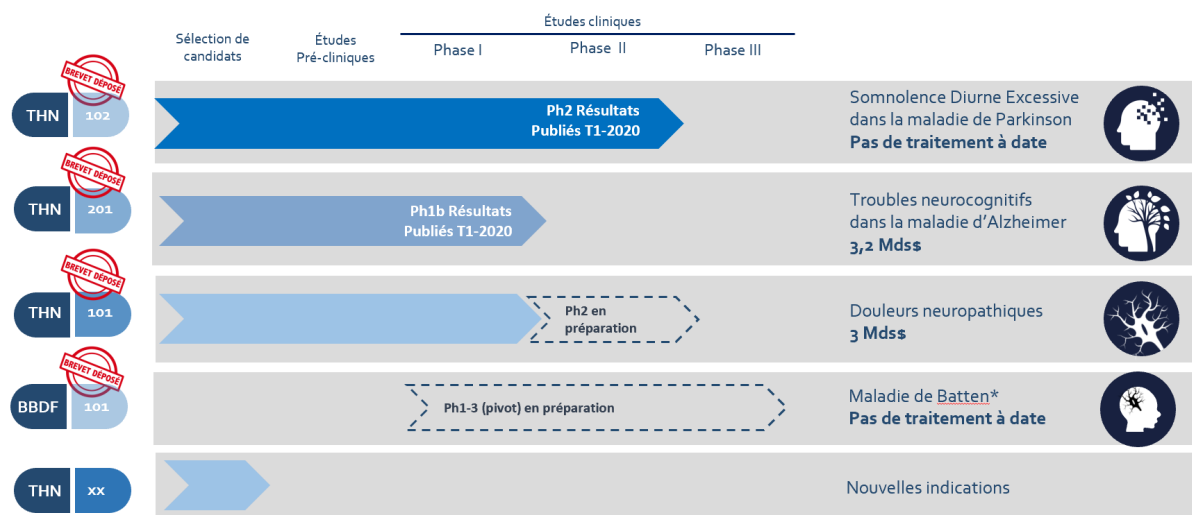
Études cliniques

| Sélection de candidats | Études Pré-cliniques | Phase I | Phase II | Phase III |
|---|---|---|---|---|

BREVET DÉPOSÉ
THN 102
Ph2 Résultats Publiés T1-2020
Somnolence Diurne Excessive dans la maladie de Parkinson
**Pas de traitement à date**

BREVET DÉPOSÉ
THN 201
Ph1b Résultats Publiés T1-2020
Troubles neurocognitifs dans la maladie d'Alzheimer
**3,2 Mds$**

BREVET DÉPOSÉ
THN 101
Ph2 en préparation
Douleurs neuropathiques
**3 Mds$**

BREVET DÉPOSÉ
BBDF 101
Ph1-3 (pivot) en préparation
Maladie de Batten*
**Pas de traitement à date**

THN xx
Nouvelles indications